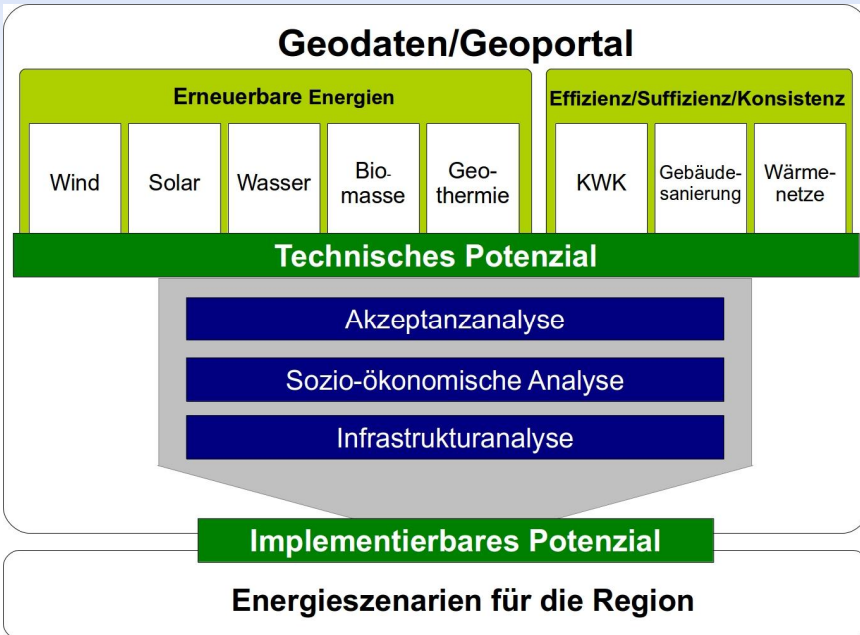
Geodaten/Geoportal

Erneuerbare Energien

Wind

Solar

Wasser

Biomasse

Geothermie

Effizienz/Suffizienz/Konsistenz

KWK

Gebäudesanierung

Wärmenetze

Technisches Potenzial

Akzeptanzanalyse

Sozio-ökonomische Analyse

Infrastrukturanalyse

Implementierbares Potenzial

Energieszenarien für die Region